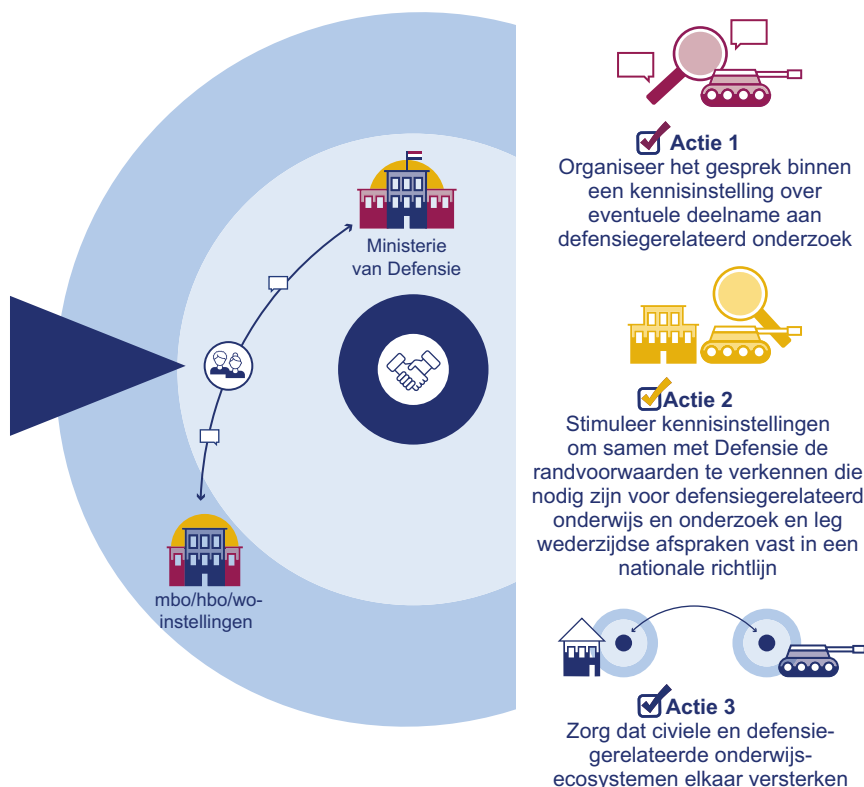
Ministerie van Defensie

mbo/hbo/wo-instellingen

Actie 1
Organiseer het gesprek binnen een kennisinstelling over eventuele deelname aan defensiegerelateerd onderzoek

Actie 2
Stimuleer kennisinstellingen om samen met Defensie de randvoorwaarden te verkennen die nodig zijn voor defensiegerelateerd onderwijs en onderzoek en leg wederzijdse afspraken vast in een nationale richtlijn

Actie 3
Zorg dat civiele en defensiegerelateerde onderwijs-ecosystemen elkaar versterken